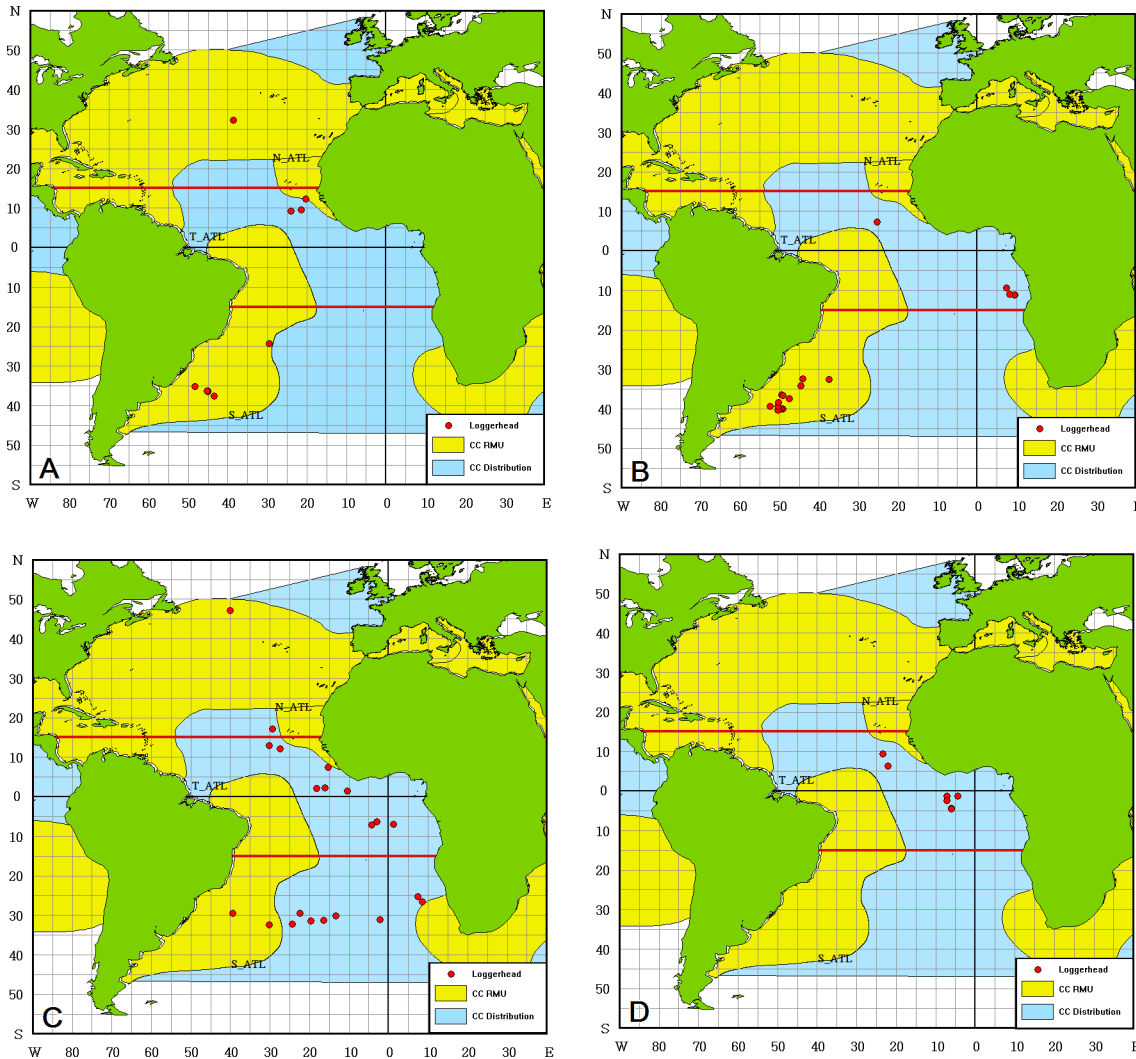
N
50
40
30
20
10
0
10
20
30
40
50
S
W 80 70 60 50 40 30 20 10 0 10 20 30 40 E

N_ATL
T_ATL
S_ATL
Loggerhead
CC RMU
CC Distribution
A

N
50
40
30
20
10
0
10
20
30
40
50
S
W 80 70 60 50 40 30 20 10 0 10 20 30 40 E

N_ATL
T_ATL
S_ATL
Loggerhead
CC RMU
CC Distribution
B

N
50
40
30
20
10
0
10
20
30
40
50
S
W 80 70 60 50 40 30 20 10 0 10 20 30 40 E

N_ATL
T_ATL
S_ATL
Loggerhead
CC RMU
CC Distribution
C

N
50
40
30
20
10
0
10
20
30
40
50
S
W 80 70 60 50 40 30 20 10 0 10 20 30 40 E

N_ATL
T_ATL
S_ATL
Loggerhead
CC RMU
CC Distribution
D